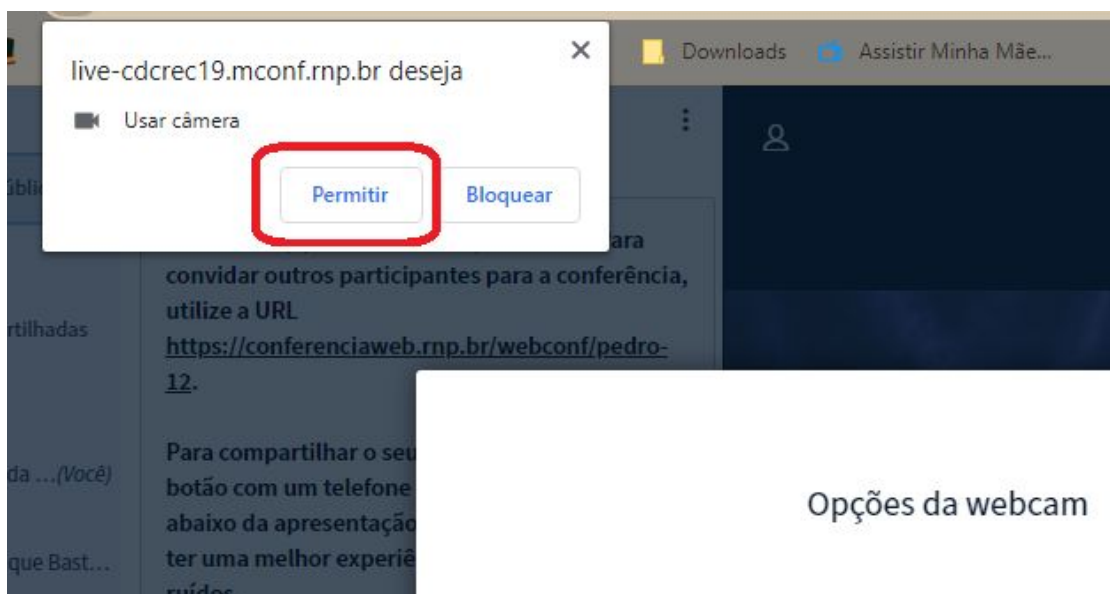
live-cdcrec19.mconf.rnp.br deseja
Usar câmera
Permitir
Bloquear

Downloads
Assistir Minha Mãe...

úblic
rtilhadas
da ...(Você)
que Bast...

ara convidar outros participantes para a conferência, utilize a URL https://conferenciaweb.rnp.br/webconf/pedro-12.

Para compartilhar o seu botão com um telefone abaixo da apresentação ter uma melhor experiê ruídos

Opções da webcam